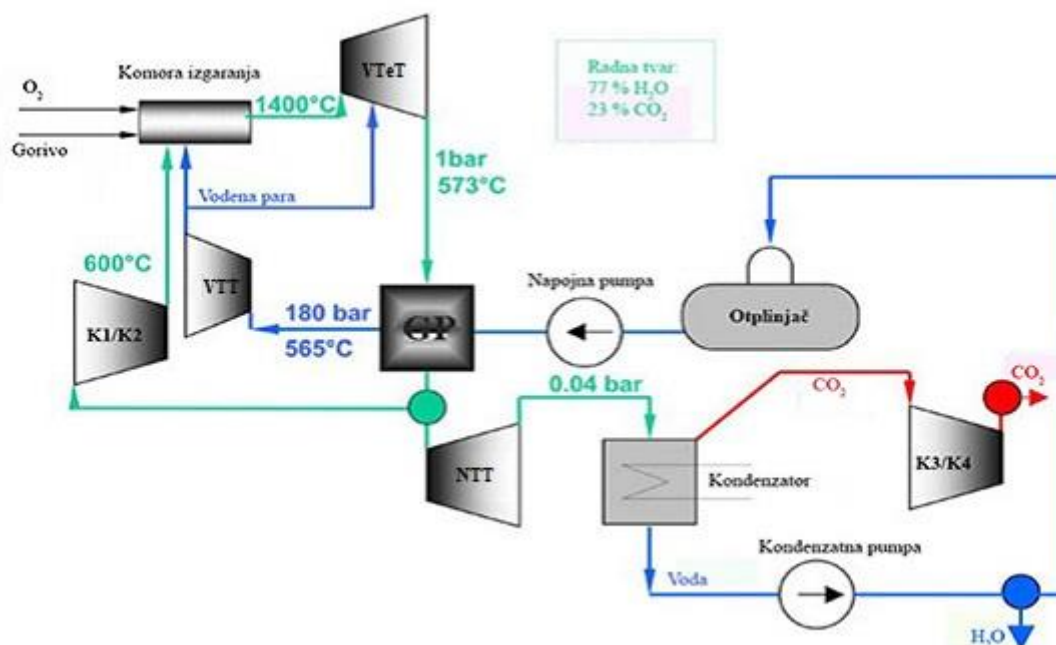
Komora izgaranja

$O_2$

Gorivo

1400°C

VTeT

Radna tvar
77 % $H_2O$
23 % $CO_2$

1bar
573°C

Vodena para

600°C

VTT

K1/K2

180 bar
565°C

GP

Napojna pumpa

Otplinjač

0.04 bar

$CO_2$

$CO_2$

NTT

Kondenzator

K3/K4

Kondenzatna pumpa

Voda

$H_2O$